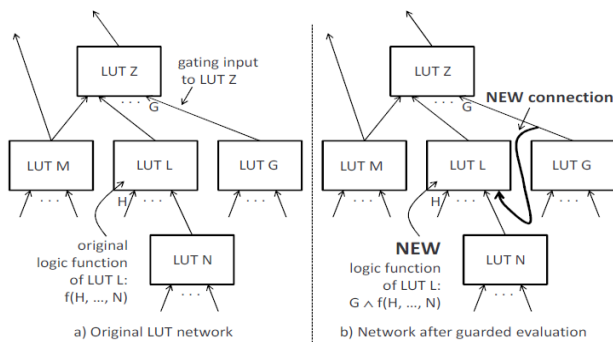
LUT Z

gating input to LUT Z

. . . G

LUT M

LUT L

LUT G

. . .

H . . .

. . .

original logic function of LUT L: f(H, ..., N)

LUT N

. . .

a) Original LUT network

LUT Z

. . . G

NEW connection

LUT M

LUT L

LUT G

. . .

H . . .

. . .

NEW logic function of LUT L: $G \wedge f(H, \ldots, N)$

LUT N

. . .

b) Network after guarded evaluation